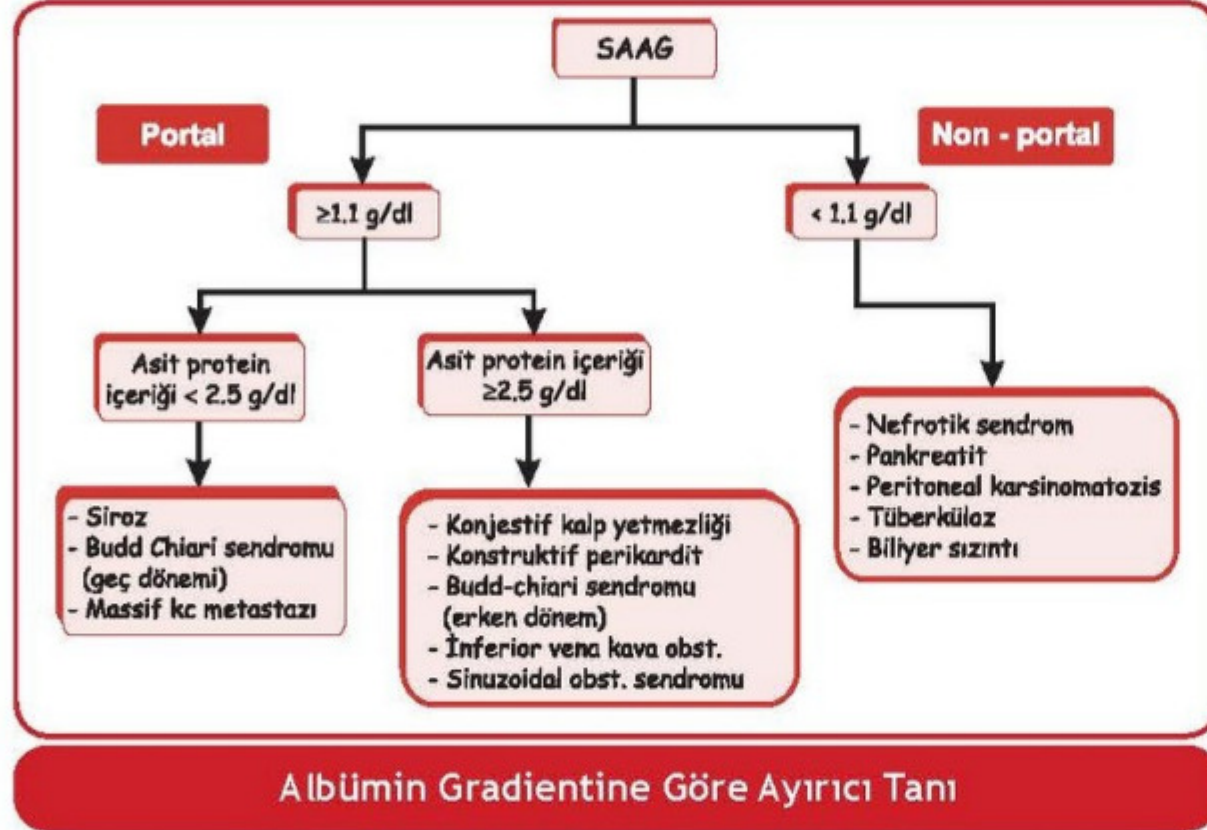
SAAG

Portal

Non - portal

≥1.1 g/dl

< 1.1 g/dl

Asit protein içeriği < 2.5 g/dl

Asit protein içeriği ≥2.5 g/dl

- Siroz
- Budd Chiari sendromu (geç dönemi)
- Massif kc metastazı

- Konjestif kalp yetmezliği
- Konstruktif perikardit
- Budd-chiari sendromu (erken dönem)
- İnferior vena kava obst.
- Sinuzoidal obst. sendromu

- Nefrotik sendrom
- Pankreatit
- Peritoneal karsinomatozis
- Tüberküloz
- Biliyer sızıntı

Albümin Gradientine Göre Ayırıcı Tanı